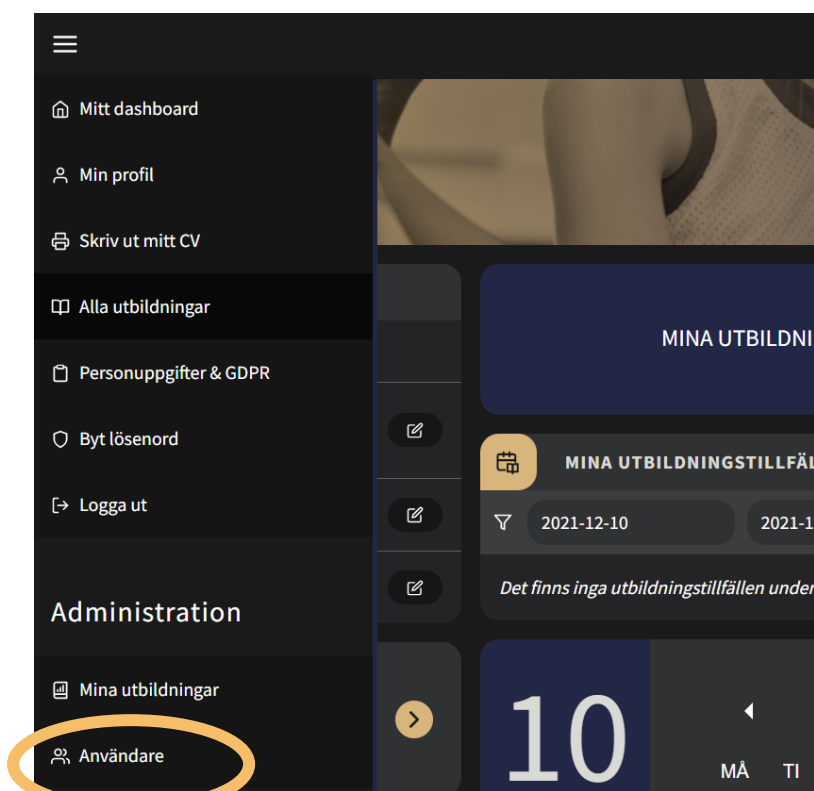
Mitt dashboard

Min profil

Skriv ut mitt CV

Alla utbildningar

Personuppgifter & GDPR

Byt lösenord

Logga ut

Administration

Mina utbildningar

Användare

MINA UTBILDNI

MINA UTBILDNINGSTILLFÄL

2021-12-10

2021-1

Det finns inga utbildningstillfällen under

10

MÅ

TI